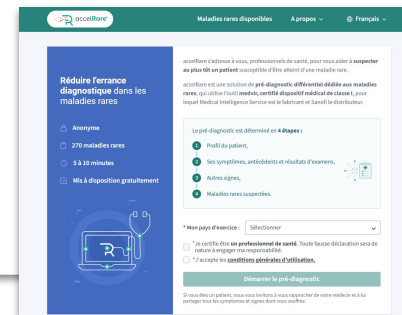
accelRare

Maladies rares disponibles A propos ⌄ Français ⌄

Réduire l'errance diagnostique dans les maladies rares

Anonyme

270 maladies rares

5 à 10 minutes

Mis à disposition gratuitement

accelRare s'adresse à vous, professionnels de santé, pour vous aider à suspecter au plus tôt un patient susceptible d'être atteint d'une maladie rare.

accelRare est une solution de pré-diagnostic différentiel dédiée aux maladies rares, qui utilise l'outil medvir, certifié dispositif médical de classe I, pour lequel Medical Intelligence Service est le fabricant et Sanofi le distributeur.

Le pré-diagnostic est déterminé en 4 étapes :

1 Profil du patient,

2 Ses symptômes, antécédents et résultats d'examens,

3 Autres signes,

4 Maladies rares suspectées.

* Mon pays d'exercice : Sélectionner

* Je certifie être un professionnel de santé. Toute fausse déclaration sera de nature à engager ma responsabilité.

* J'accepte les conditions générales d'utilisation.

Démarrer le pré-diagnostic

Si vous êtes un patient, nous vous invitons à vous rapprocher de votre médecin et à lui partager tous les symptômes et signes dont vous souffrez.